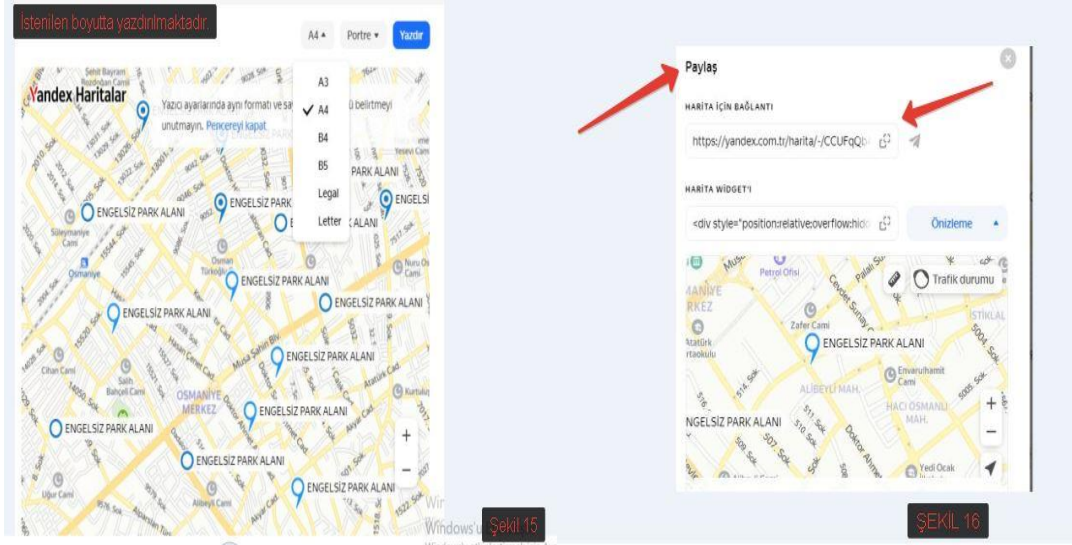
İstenilen boyutta yazdırılmaktadır

A4 ▴ Portre ▾ Yazdır

A3
✓ A4
B4
B5
Legal
Letter

Yandex Haritalar

Yazıcı ayarlarında aynı formatı ve sa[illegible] ü belirtmeyi unutmayın. Pencereyi kapat

Şehit Bayram
Süleymaniye Cami
Osmaniye
Osman Türkoğlu
Cihan Cami
Salih Bahçeli Cami
OSMANİYE MERKEZ
Uğur Cami
Alibeyli Cami
Yesevi Cami
Nuru Os Cami
Musa Şahin Blv.
Atatürk Cad.
Kurtuluş

ENGELSİZ PARK ALANI
ENGELSİZ PARK ALANI
ENGELSİZ PARK ALANI
ENGELSİZ
ENGELSİZ PARK ALANI
ENGELSİZ PARK ALANI
ENGELSİZ PARK ALANI
ENGELSİZ PARK ALANI
ENGELSİZ PARK ALANI
ENGELSİZ PARK ALANI
ENGELSİZ PARK ALANI
ENGELSİZ PARK ALANI

Windows'u
Şekil 15

Paylaş

HARİTA İÇİN BAĞLANTI
https://yandex.com.tr/harita/-/CCUFqQb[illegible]

HARİTA WİDGET'I
<div style="position:relative;overflow:hid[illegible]
Önizleme ▴

Petrol Ofisi
Trafik durumu
Zafer Cami
Atatürk Ortaokulu
ENGELSİZ PARK ALANI
Envarulhamit Cami
ALİBEYLİ MAH.
HACI OSMANLI MAH.
İSTİKLAL
NGELSİZ PARK ALANI
Yedi Ocak
Cevdet Sunay Cd.
5004. Sok.
5005. Sok.
514. Sok.
511. Sok.
507. Sok.
509. Sok.

ŞEKİL 16